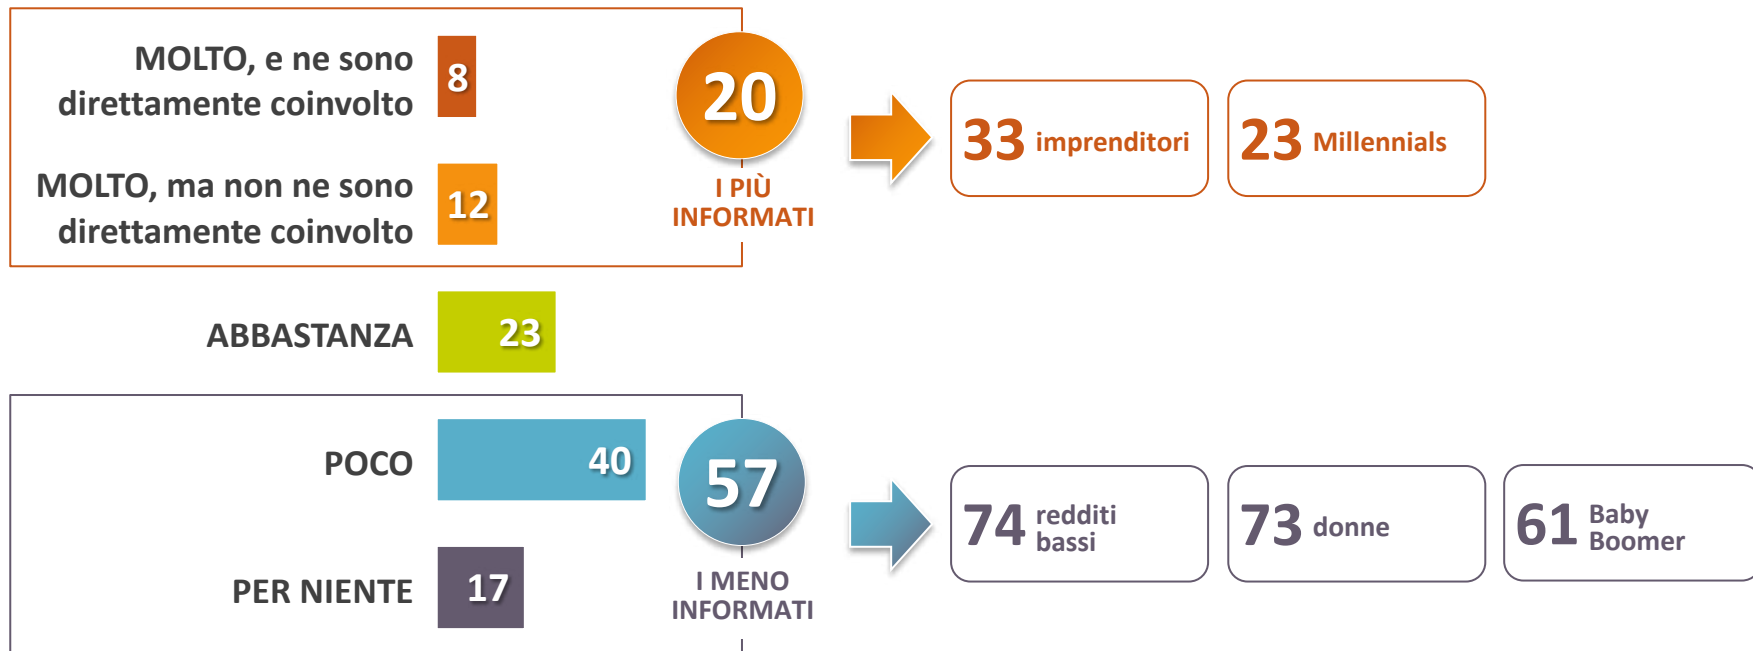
MOLTO, e ne sono direttamente coinvolto 8

MOLTO, ma non ne sono direttamente coinvolto 12

20
I PIÙ INFORMATI

33 imprenditori

23 Millennials

ABBASTANZA 23

POCO 40

PER NIENTE 17

57
I MENO INFORMATI

74 redditi bassi

73 donne

61 Baby Boomer